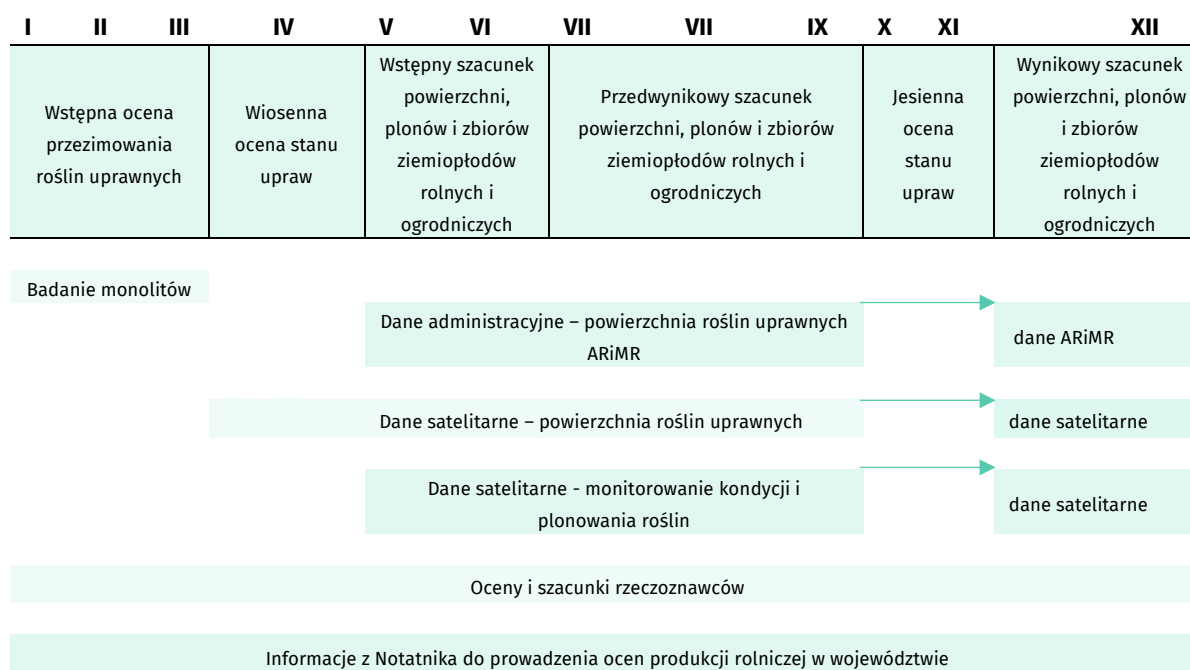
| I II III | IV | V VI | VII VII IX | X XI | XII |
|---|---|---|---|---|---|
| Wstępna ocena przezimowania roślin uprawnych | Wiosenna ocena stanu upraw | Wstępny szacunek powierzchni, plonów i zbiorów ziemiopłodów rolnych i ogrodniczych | Przedwynikowy szacunek powierzchni, plonów i zbiorów ziemiopłodów rolnych i ogrodniczych | Jesienna ocena stanu upraw | Wynikowy szacunek powierzchni, plonów i zbiorów ziemiopłodów rolnych i ogrodniczych |

Badanie monolitów

Dane administracyjne – powierzchnia roślin uprawnych ARiMR

dane ARiMR

Dane satelitarne – powierzchnia roślin uprawnych

dane satelitarne

Dane satelitarne - monitorowanie kondycji i plonowania roślin

dane satelitarne

Oceny i szacunki rzeczoznawców

Informacje z Notatnika do prowadzenia ocen produkcji rolniczej w województwie